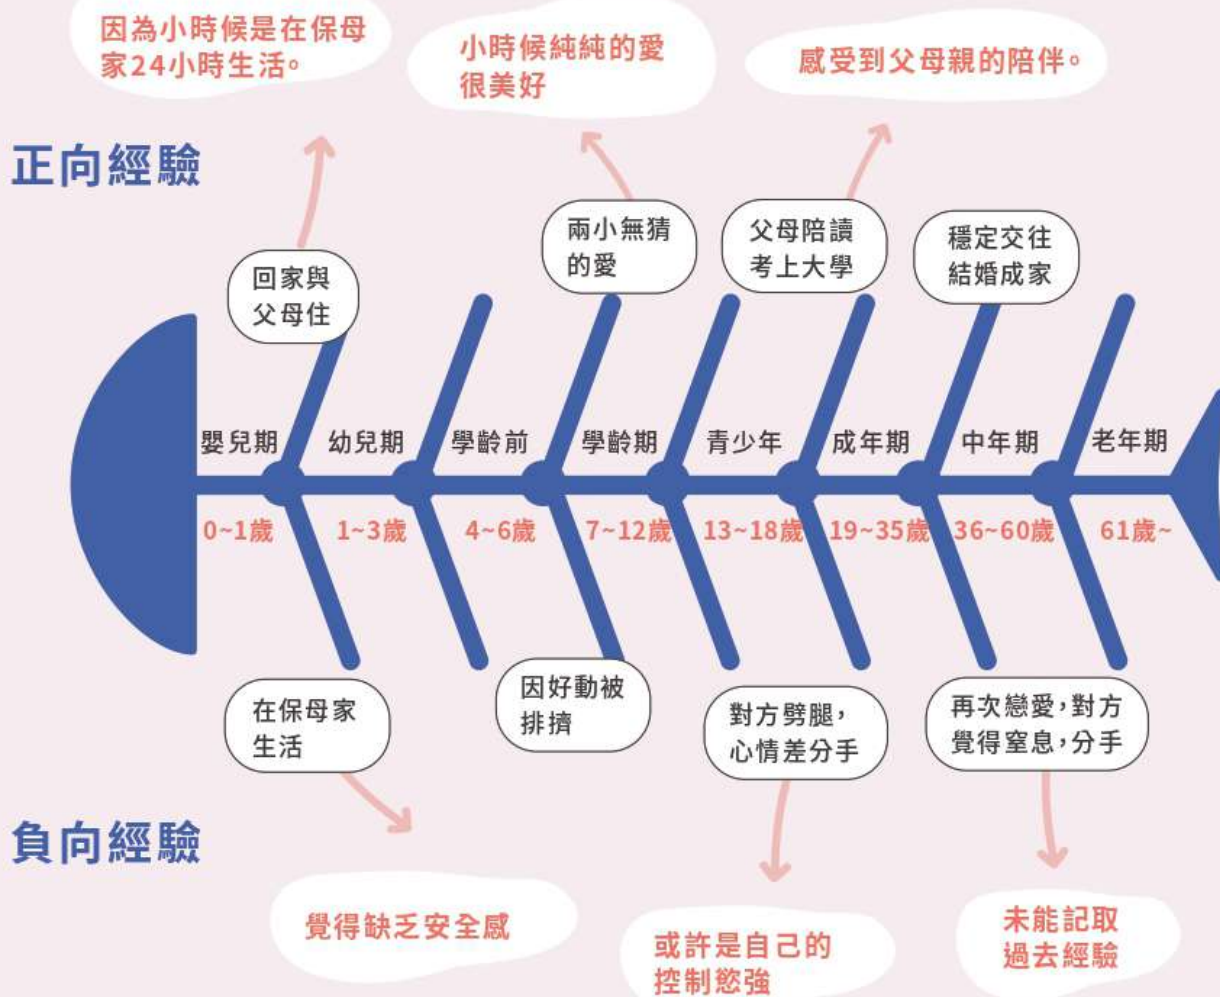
因為小時候是在保母家24小時生活。

小時候純純的愛很美好

感受到父母親的陪伴。

正向經驗

回家與父母住

兩小無猜的愛

父母陪讀考上大學

穩定交往結婚成家

嬰兒期
0~1歲

幼兒期
1~3歲

學齡前
4~6歲

學齡期
7~12歲

青少年
13~18歲

成年期
19~35歲

中年期
36~60歲

老年期
61歲~

在保母家生活

因好動被排擠

對方劈腿，心情差分手

再次戀愛，對方覺得窒息，分手

負向經驗

覺得缺乏安全感

或許是自己的控制慾強

未能記取過去經驗